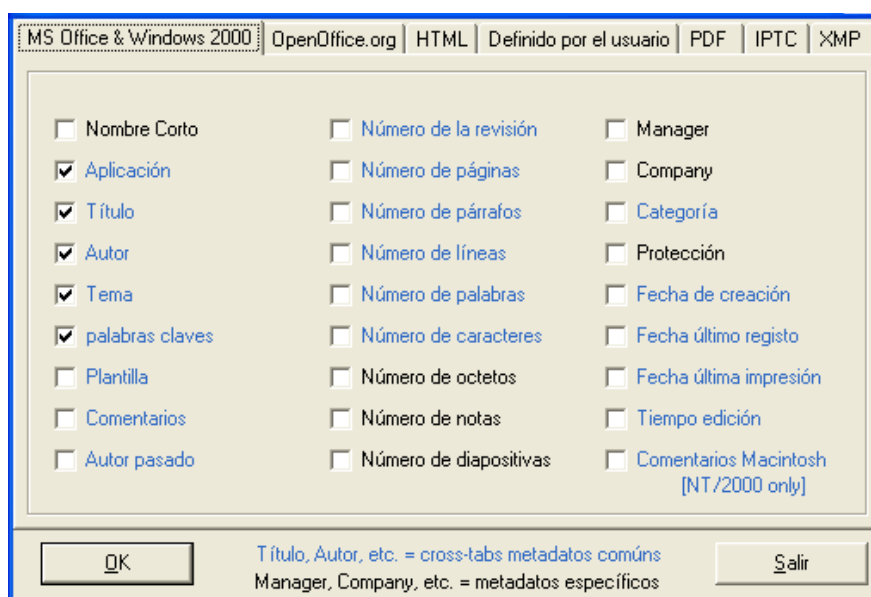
MS Office & Windows 2000 | OpenOffice.org | HTML | Definido por el usuario | PDF | IPTC | XMP

☐ Nombre Corto
☑ Aplicación
☑ Título
☑ Autor
☑ Tema
☑ palabras claves
☐ Plantilla
☐ Comentarios
☐ Autor pasado

☐ Número de la revisión
☐ Número de páginas
☐ Número de párrafos
☐ Número de líneas
☐ Número de palabras
☐ Número de caracteres
☐ Número de octetos
☐ Número de notas
☐ Número de diapositivas

☐ Manager
☐ Company
☐ Categoría
☐ Protección
☐ Fecha de creación
☐ Fecha último registo
☐ Fecha última impresión
☐ Tiempo edición
☐ Comentarios Macintosh [NT/2000 only]

OK

Título, Autor, etc. = cross-tabs metadatos comúns
Manager, Company, etc. = metadatos específicos

Salir